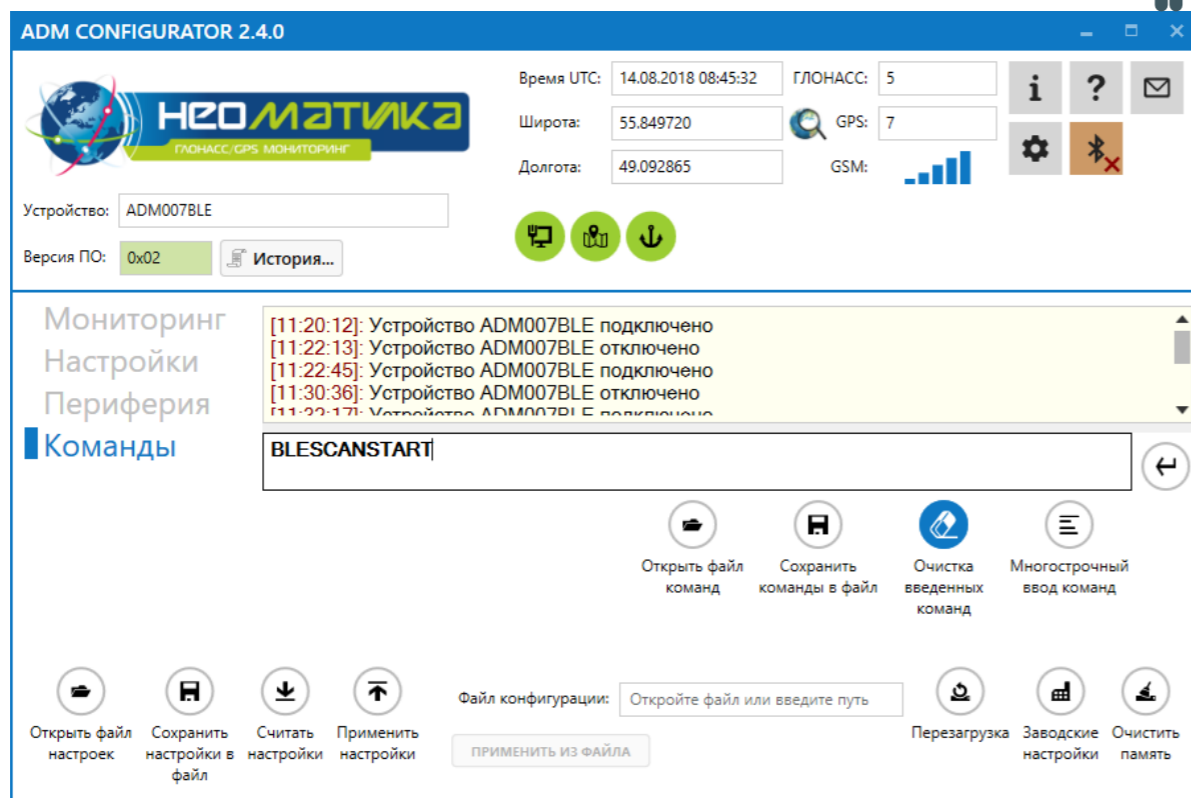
ADM CONFIGURATOR 2.4.0

НЕОМАТИКА
ГЛОНАСС/GPS МОНИТОРИНГ

Время UTC: 14.08.2018 08:45:32
Широта: 55.849720
Долгота: 49.092865
ГЛОНАСС: 5
GPS: 7
GSM:

Устройство: ADM007BLE
Версия ПО: 0x02
История...

Мониторинг
Настройки
Периферия
Команды

[11:20:12]: Устройство ADM007BLE подключено
[11:22:13]: Устройство ADM007BLE отключено
[11:22:45]: Устройство ADM007BLE подключено
[11:30:36]: Устройство ADM007BLE отключено
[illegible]

BLESCANSTART

Открыть файл команд
Сохранить команды в файл
Очистка введенных команд
Многострочный ввод команд

Открыть файл настроек
Сохранить настройки в файл
Считать настройки
Применить настройки
Файл конфигурации: Откройте файл или введите путь
ПРИМЕНИТЬ ИЗ ФАЙЛА
Перезагрузка
Заводские настройки
Очистить память